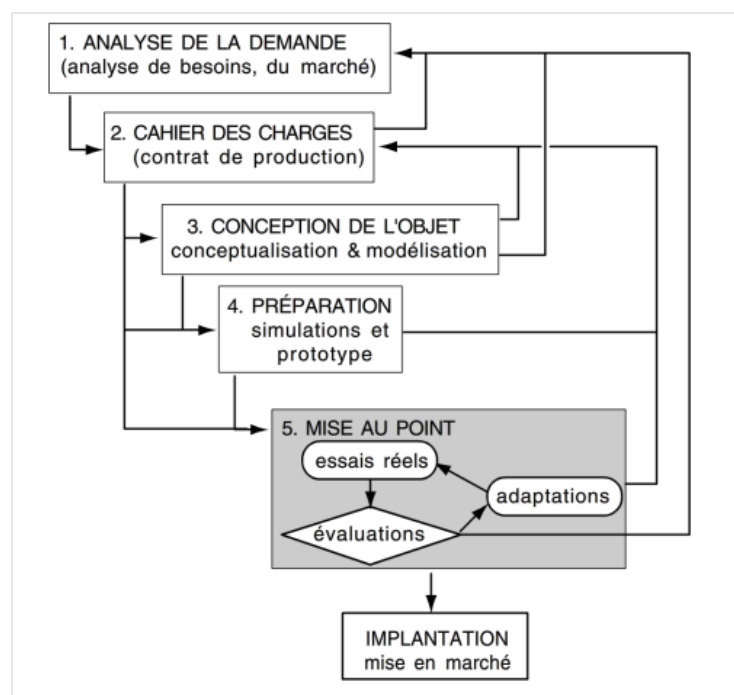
1. ANALYSE DE LA DEMANDE
(analyse de besoins, du marché)

2. CAHIER DES CHARGES
(contrat de production)

3. CONCEPTION DE L'OBJET
conceptualisation & modélisation

4. PRÉPARATION
simulations et prototype

5. MISE AU POINT

essais réels

adaptations

évaluations

IMPLANTATION
mise en marché